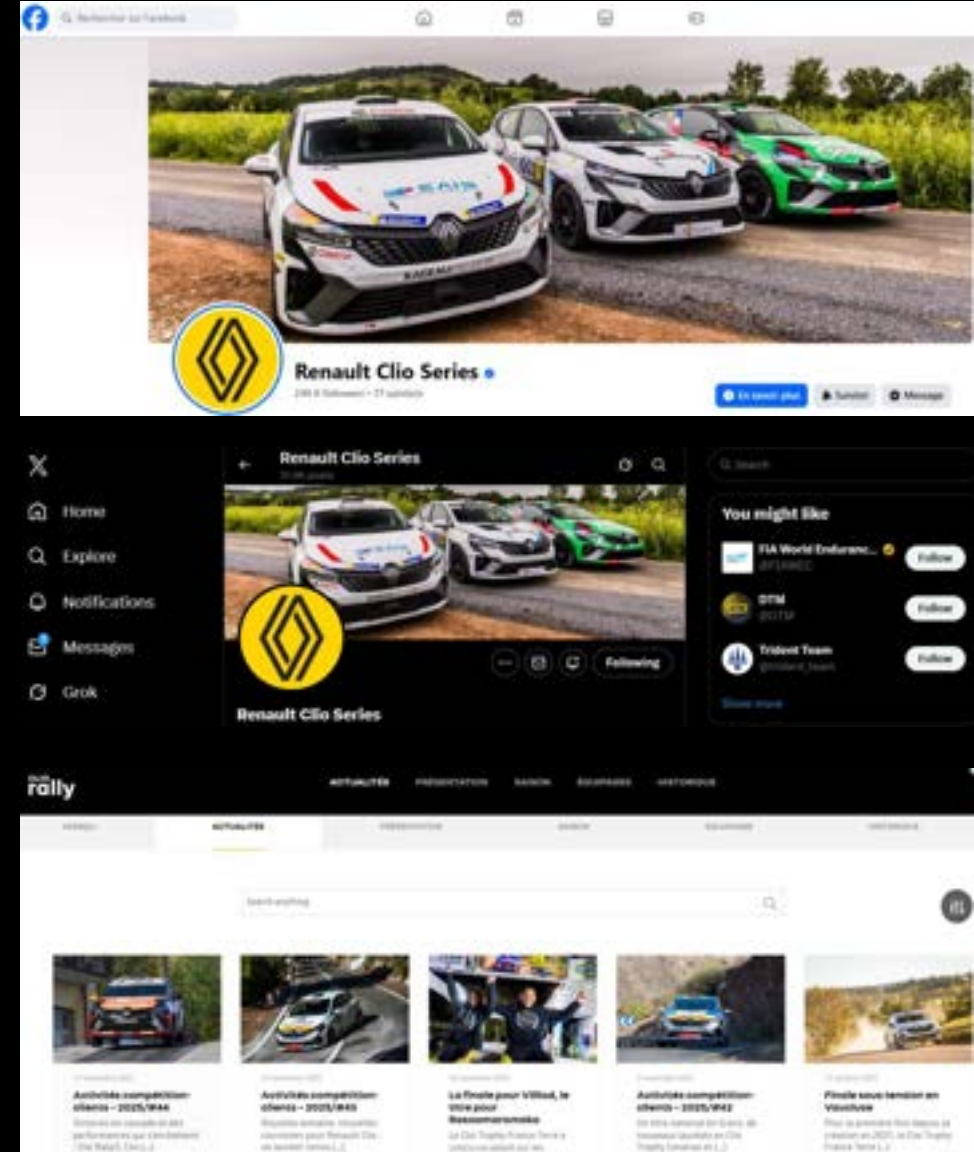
Q Rechercher sur Facebook

Renault Clio Series

249 K followers • 17 suivi(e)s

En savoir plus
Suivi(e)
Message

Renault Clio Series
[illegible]

Home
Explore
Notifications
Messages
Grok

Following

Renault Clio Series

Search

You might like

FIA World Enduranc...
@FIAWEC
Follow

DTM
@DTM
Follow

Trident Team
@Trident_Team
Follow

Show more

club rally

ACTUALITÉS
PRÉSENTATION
SAISON
ÉQUIPAGES
HISTORIQUE

ACCUEIL
ACTUALITÉS
PRÉSENTATION
SAISON
ÉQUIPAGES
HISTORIQUE

Search anything

Activités compétition-clients – 2025/#44
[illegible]

Activités compétition-clients – 2025/#43
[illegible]

La finale pour Villiod, le titre pour Rassemarmoske
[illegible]

Activités compétition-clients – 2025/#42
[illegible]

Finale sous tension en Vaucluse
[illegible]